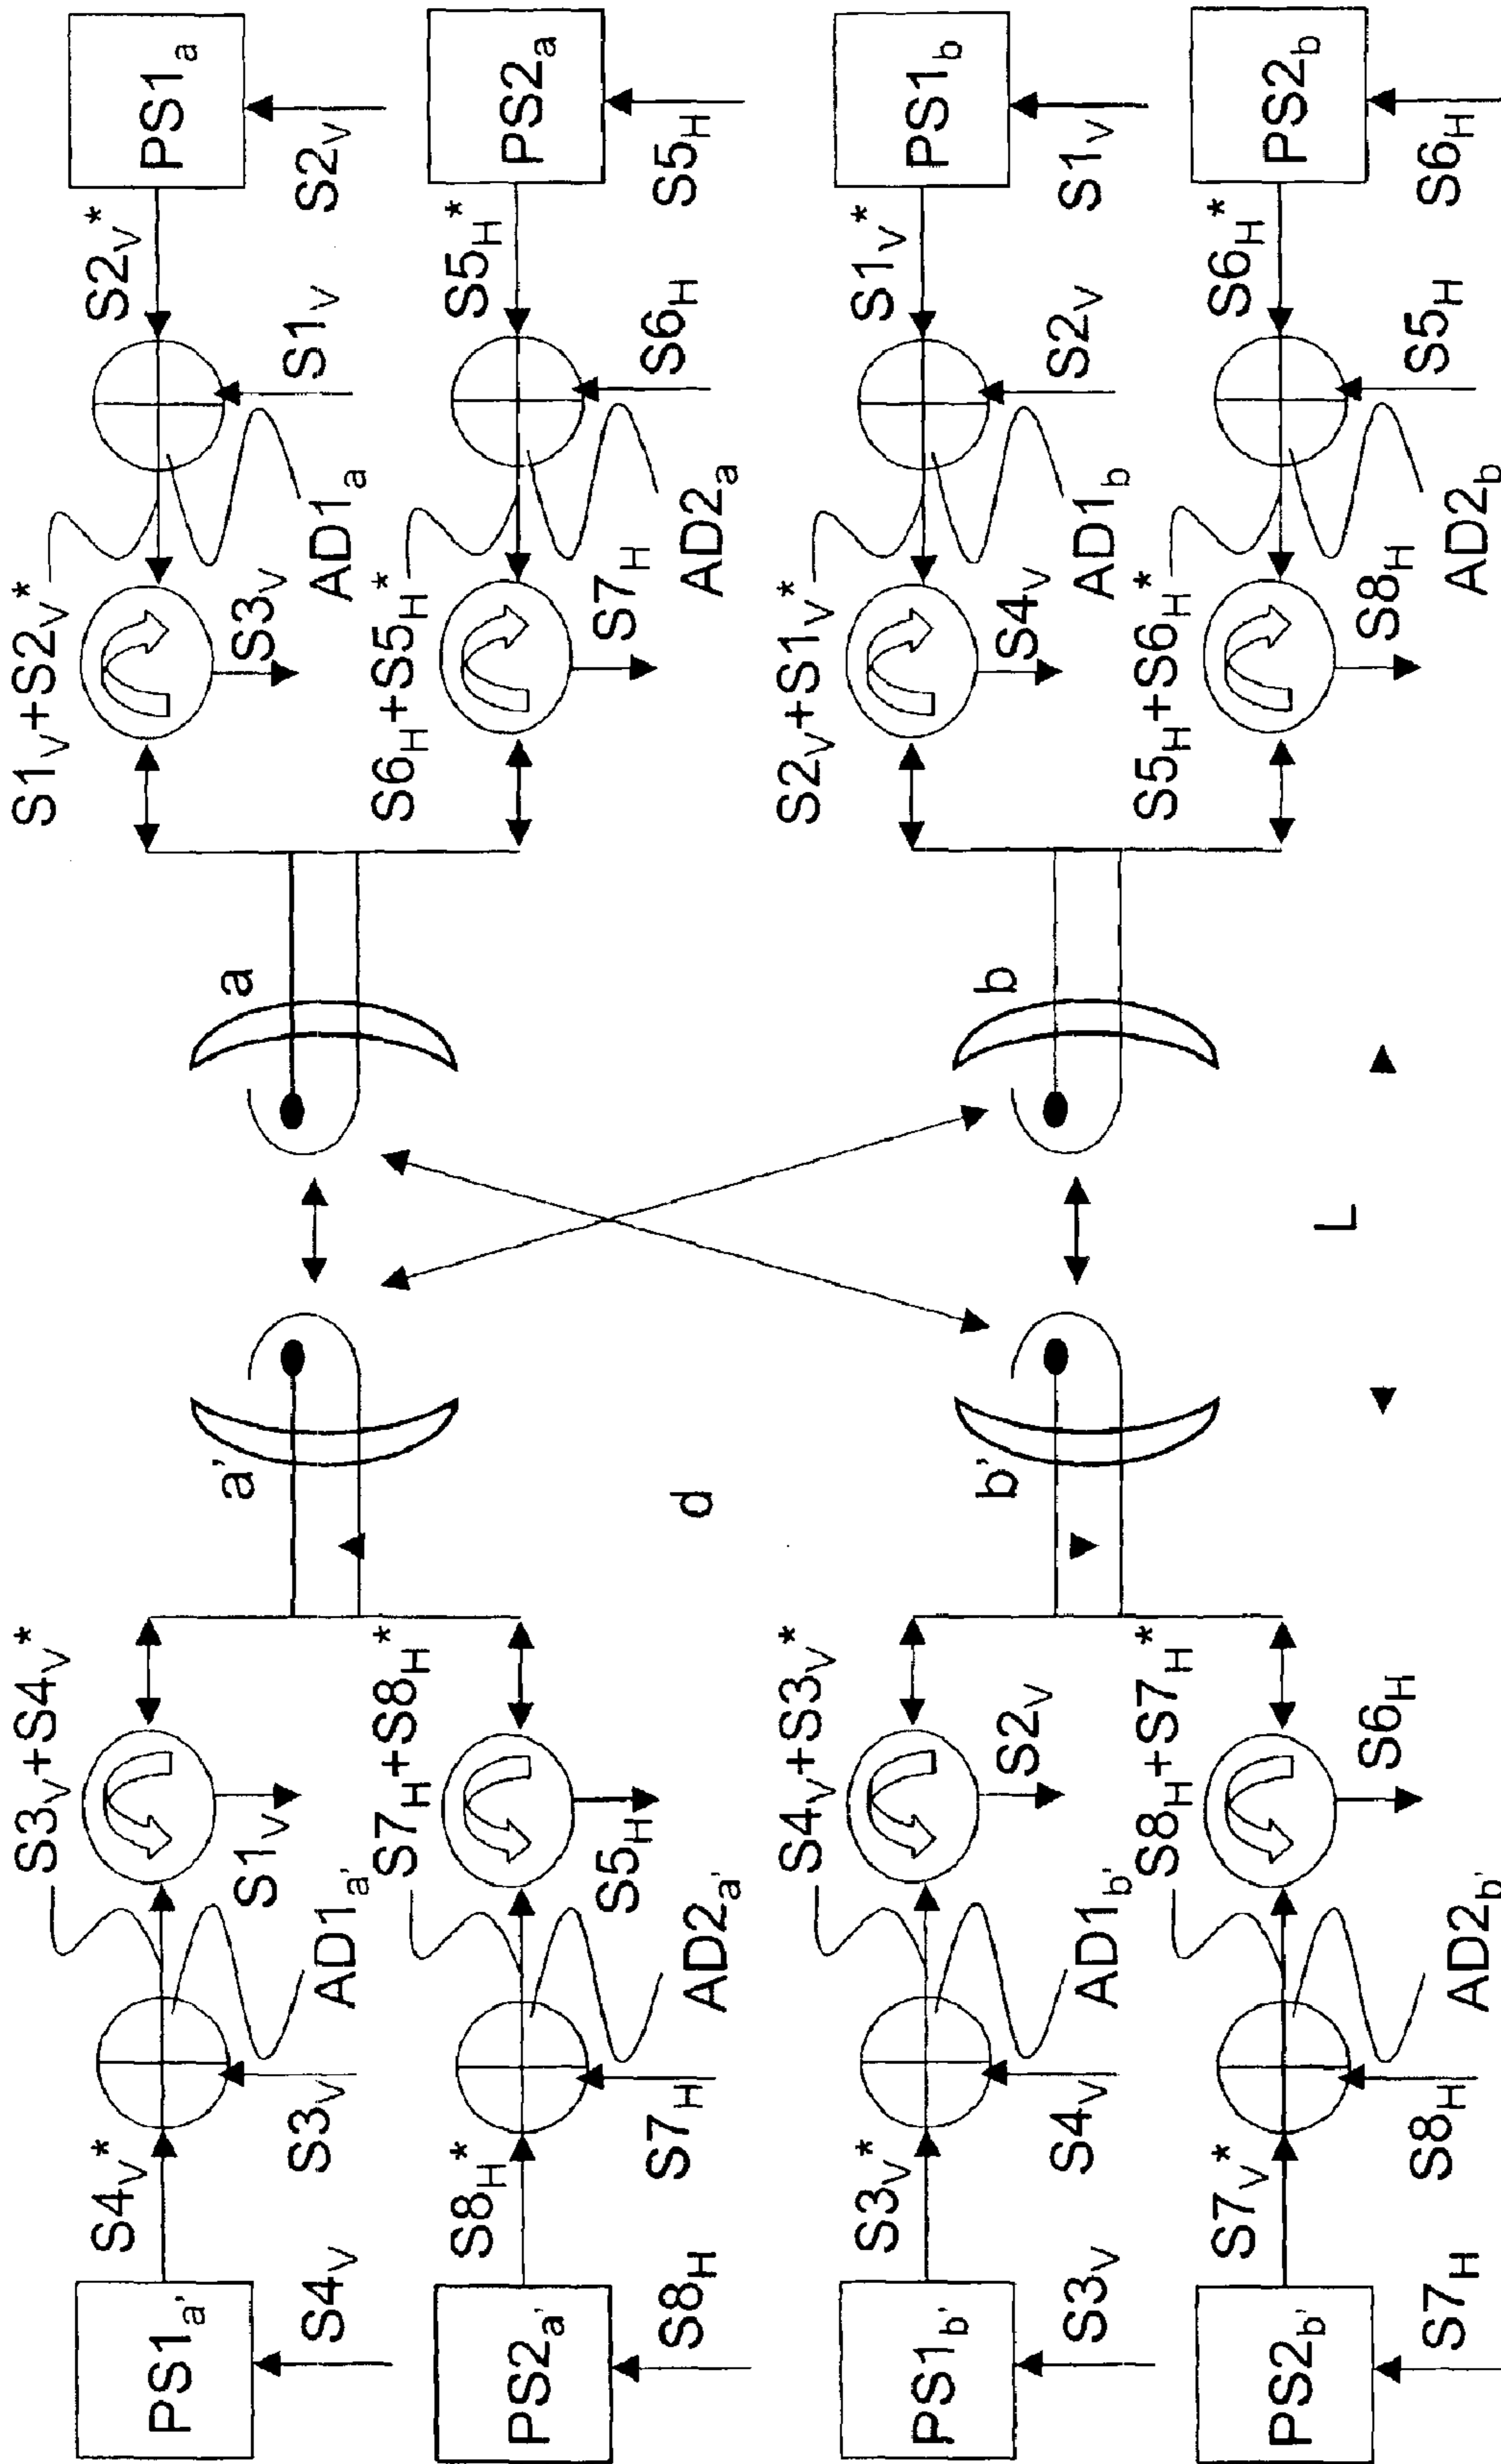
$PS1_a$
$S2_V$
$S2_V^*$
$S1_V$
$AD1_a$
$S1_V+S2_V^*$
$S3_V$

$PS2_a$
$S5_H$
$S5_H^*$
$S6_H$
$AD2_a$
$S6_H+S5_H^*$
$S7_H$

$PS1_b$
$S1_V$
$S1_V^*$
$S2_V$
$AD1_b$
$S2_V+S1_V^*$
$S4_V$

$PS2_b$
$S6_H$
$S6_H^*$
$S5_H$
$AD2_b$
$S5_H+S6_H^*$
$S8_H$

a
b
L
a'
b'
d

$S3_V+S4_V^*$
$S1_V$
$AD1_{a'}$
$S3_V$
$S4_V^*$
$S4_V$
$PS1_{a'}$

$S7_H+S8_H^*$
$S5_H$
$AD2_{a'}$
$S7_H$
$S8_H^*$
$S8_H$
$PS2_{a'}$

$S4_V+S3_V^*$
$S2_V$
$AD1_{b'}$
$S4_V$
$S3_V^*$
$S3_V$
$PS1_{b'}$

$S8_H+S7_H^*$
$S6_H$
$AD2_{b'}$
$S8_H$
$S7_V^*$
$S7_H$
$PS2_{b'}$